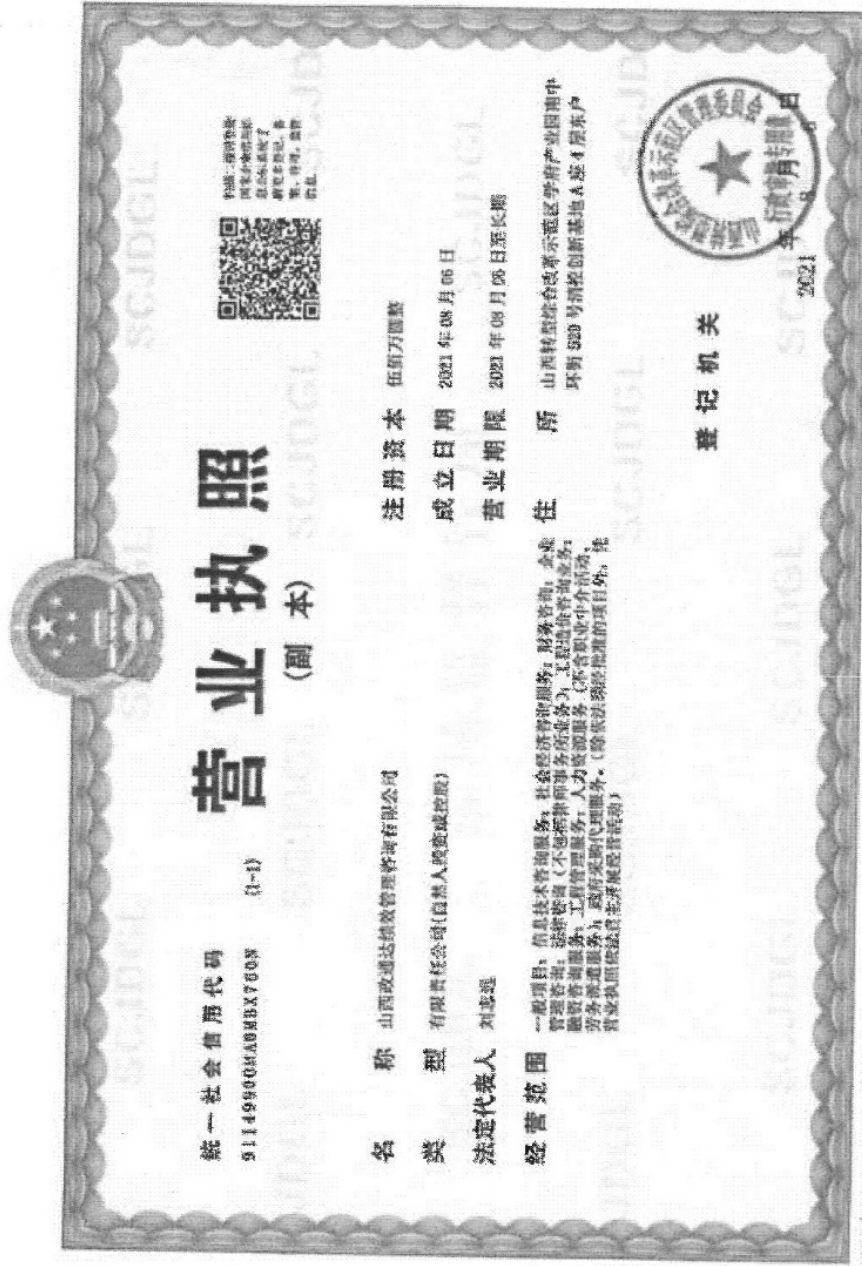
营业执照
（副本）

统一社会信用代码
91149900MA0HBX700N (1-1)

名称 山西政通达绩效管理咨询有限公司
类型 有限责任公司(自然人投资或控股)
法定代表人 刘建强
经营范围 一般项目：信息技术咨询服务；社会经济咨询服务；财务咨询；企业管理咨询；法律咨询（不包括律师事务所业务）；工程造价咨询业务；融资咨询服务；工程管理服务；人力资源服务（不含职业中介活动、劳务派遣服务）；政府采购代理服务。（除依法须经批准的项目外，凭营业执照依法自主开展经营活动）

注册资本 伍佰万圆整
成立日期 2021年08月06日
营业期限 2021年08月06日至长期
住所 山西转型综合改革示范区学府产业园南中环街529号清控创新基地A座4层东户

登记机关
2021年08月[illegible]日

SCJDGL